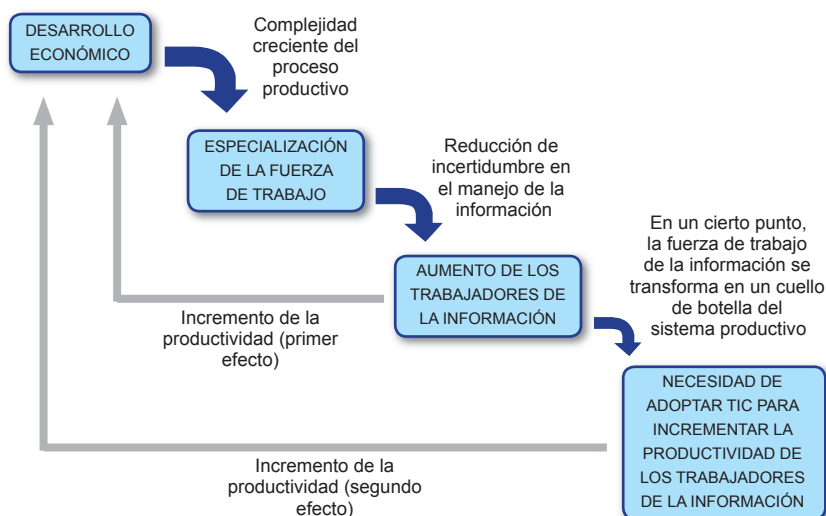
DESARROLLO ECONÓMICO

Complejidad creciente del proceso productivo

ESPECIALIZACIÓN DE LA FUERZA DE TRABAJO

Reducción de incertidumbre en el manejo de la información

AUMENTO DE LOS TRABAJADORES DE LA INFORMACIÓN

En un cierto punto, la fuerza de trabajo de la información se transforma en un cuello de botella del sistema productivo

Incremento de la productividad (primer efecto)

NECESIDAD DE ADOPTAR TIC PARA INCREMENTAR LA PRODUCTIVIDAD DE LOS TRABAJADORES DE LA INFORMACIÓN

Incremento de la productividad (segundo efecto)